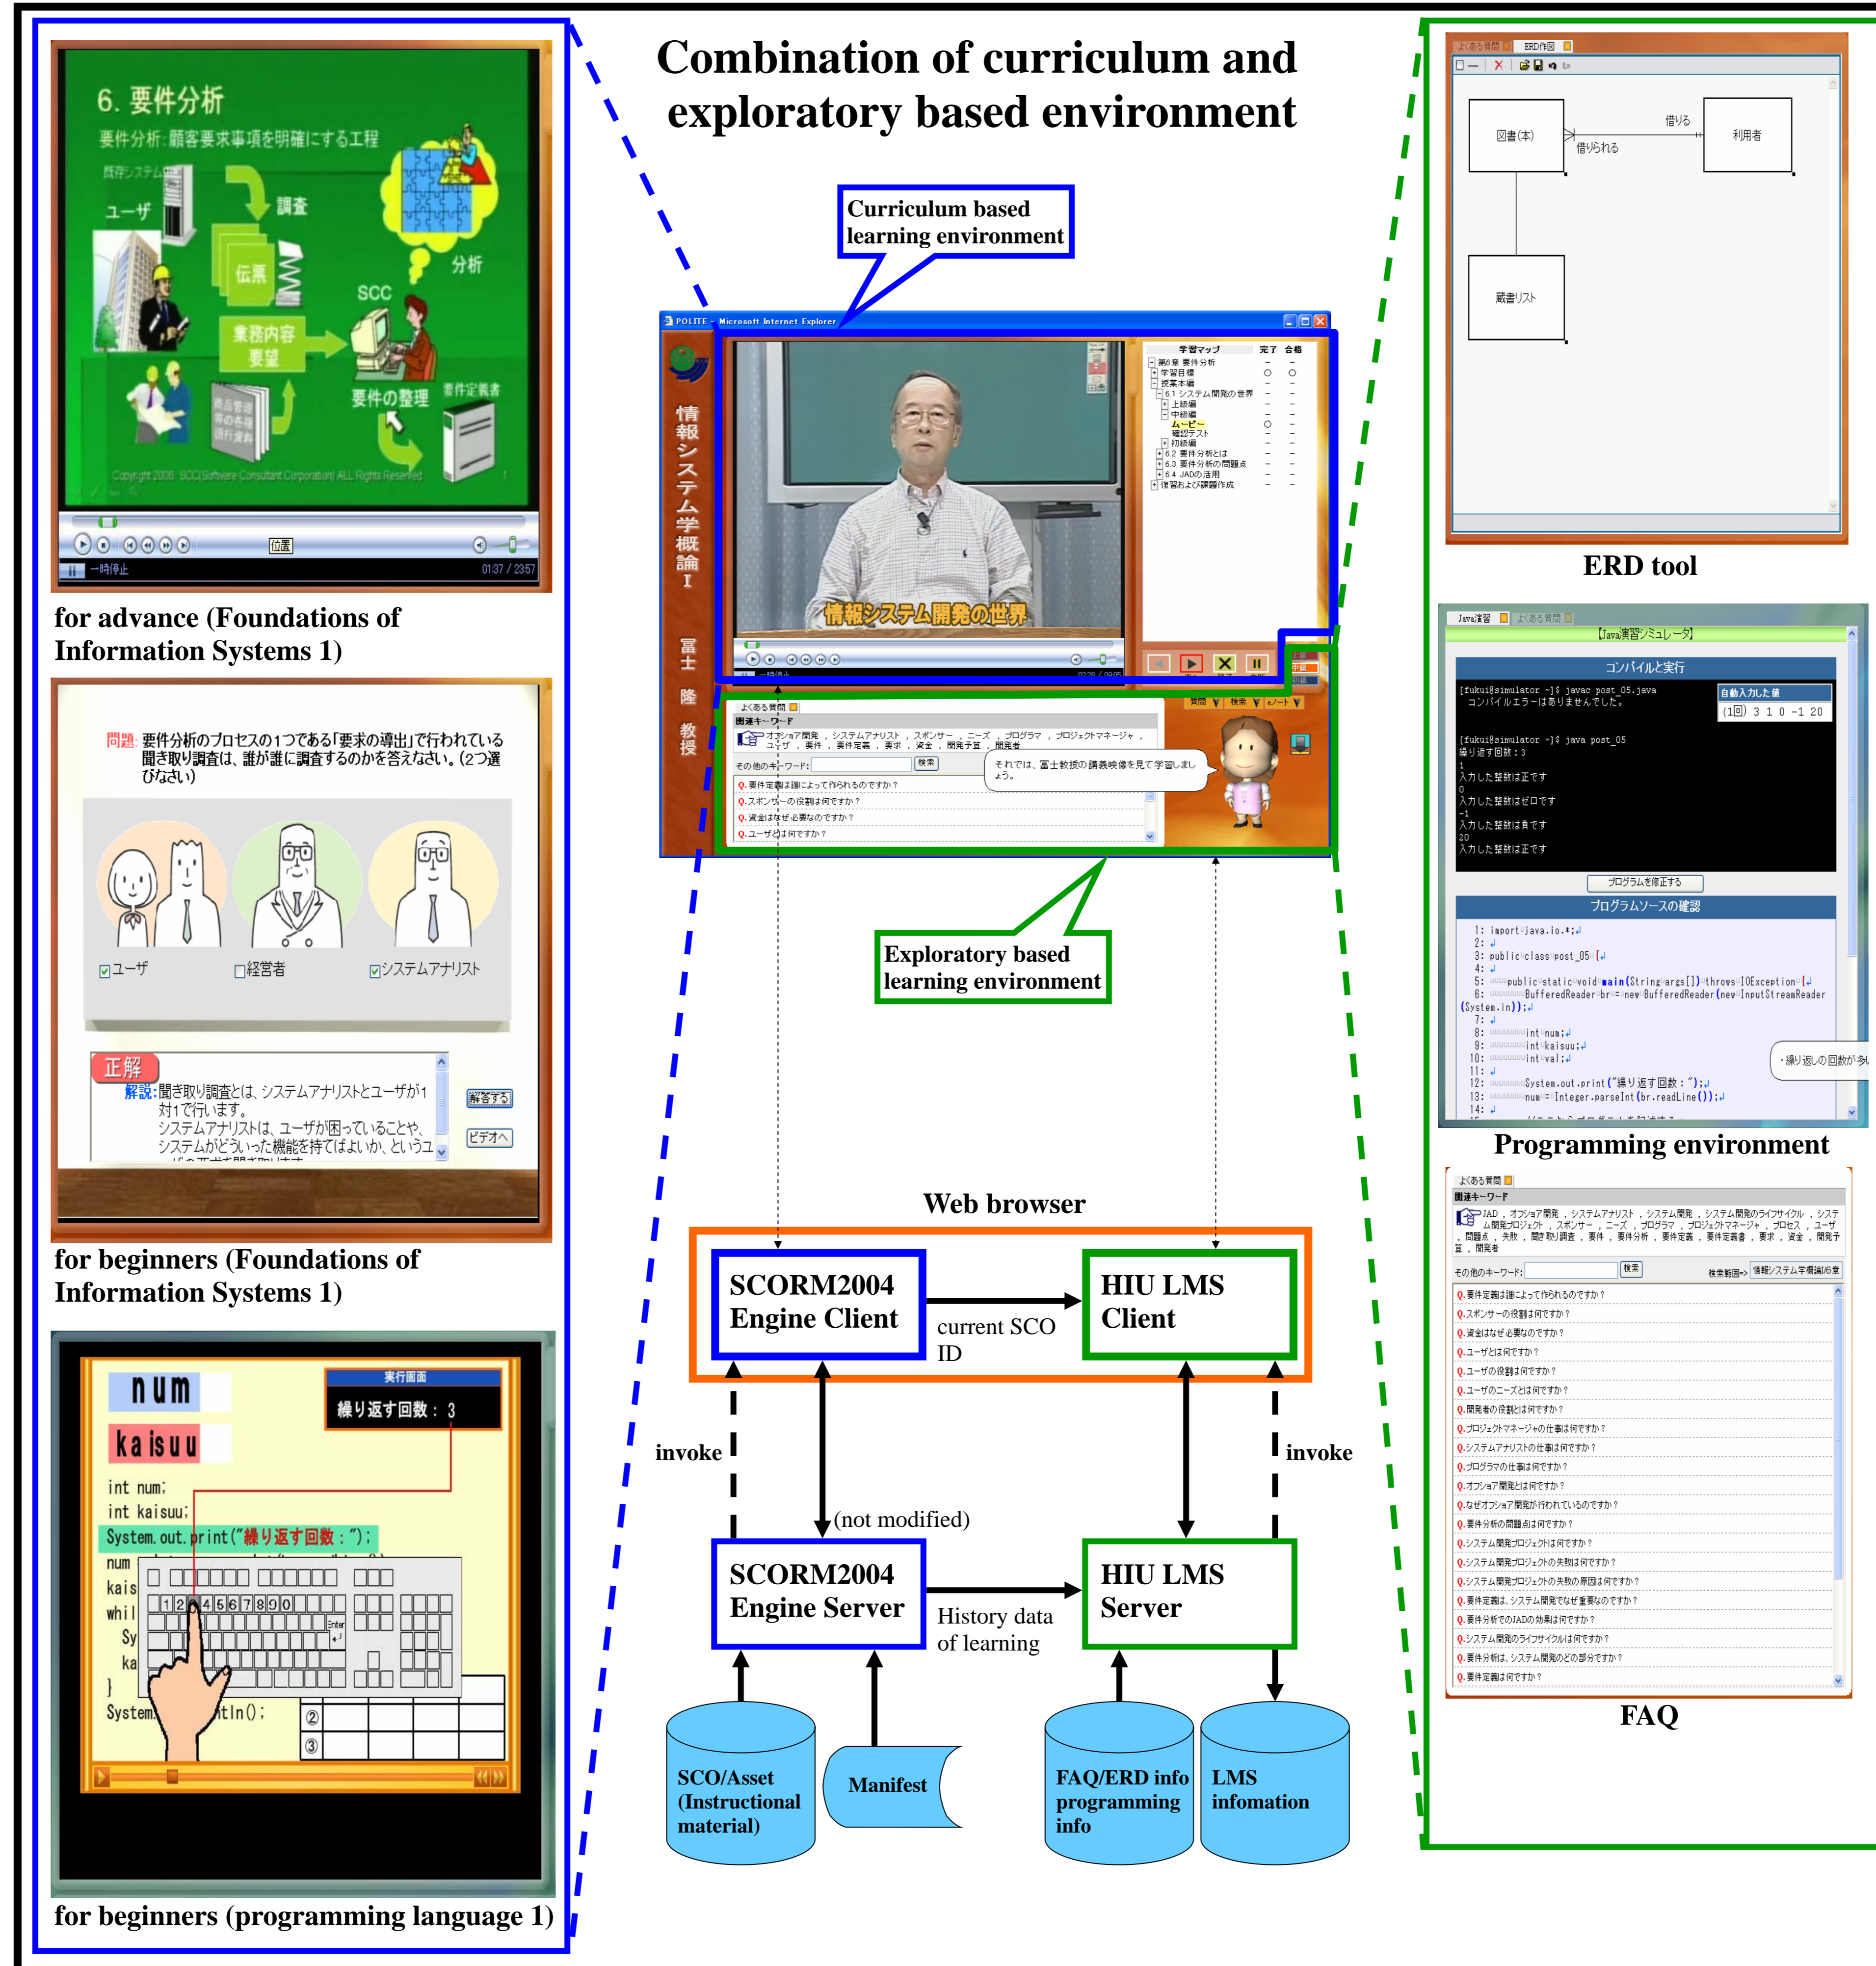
Combination of curriculum and exploratory based environment

Curriculum based learning environment

Exploratory based learning environment

6. 要件分析
要件分析：顧客要求事項を明確にする工程
ユーザ
調査
伝票
分析
SCC
業務内容
要望
要件の整理
要件定義書
Copyright 2008 SCC(Software Consultant Corporation) ALL Rights Reserved
位置
一時停止
01:37 / 23:57

for advance (Foundations of Information Systems 1)

問題：要件分析のプロセスの1つである「要求の導出」で行われている聞き取り調査は、誰が誰に調査するのかを答えなさい。(2つ選びなさい)
ユーザ
経営者
システムアナリスト
正解
解説：聞き取り調査とは、システムアナリストとユーザが1対1で行います。
システムアナリストは、ユーザが困っていることや、システムがどういった機能を持てばよいか、というコ
解答する
ビデオへ

for beginners (Foundations of Information Systems 1)

num
kaisuu
実行画面
繰り返す回数：3
int num;
int kaisuu;
System.out.print("繰り返す回数：");
num
kais
whil
Sy
ka
}
System
tln();

for beginners (programming language 1)

POLITE - Microsoft Internet Explorer
情報システム学概論 I
冨士 隆 教授
情報システム開発の世界
学習マップ 完了 合格
第6章 要件分析
学習目標
授業本編
6.1 システム開発の世界
上級編
中級編
ムービー
確認テスト
初級編
6.2 要件分析とは
6.3 要件分析の問題点
6.4 JADの活用
復習および課題作成
よくある質問
関連キーワード
その他のキーワード：
検索
それでは、冨士教授の講義映像を見て学習しましょう。
Q.要件定義は誰によって作られるのですか？
Q.スポンサーの役割は何ですか？
Q.資金はなぜ必要なのですか？
Q.ユーザとは何ですか？

Web browser

SCORM2004 Engine Client
current SCO ID
HIU LMS Client
invoke
invoke
(not modified)
SCORM2004 Engine Server
History data of learning
HIU LMS Server
SCO/Asset (Instructional material)
Manifest
FAQ/ERD info programming info
LMS infomation

図書(本)
借りる
借りられる
利用者
蔵書リスト

ERD tool

【Java演習シミュレータ】
コンパイルと実行
[fukui@simulator ~]$ javac post_05.java
コンパイルエラーはありませんでした。
自動入力した値
(1回) 3 1 0 -1 20
[fukui@simulator ~]$ java post_05
繰り返す回数：3
1
入力した整数は正です
0
入力した整数はゼロです
-1
入力した整数は負です
20
入力した整数は正です
プログラムを修正する
プログラムソースの確認
1: import java.io.*;
2:
3: public class post_05 {
4:
5: public static void main(String args[]) throws IOException {
6: BufferedReader br = new BufferedReader(new InputStreamReader(System.in));
7:
8: int num;
9: int kaisuu;
10: int val;
11:
12: System.out.print("繰り返す回数：");
13: num = Integer.parseInt(br.readLine());
14:
・繰り返しの回数が多

Programming environment

よくある質問
関連キーワード
JAD，オフショア開発，システムアナリスト，システム開発，システム開発のライフサイクル，システム開発プロジェクト，スポンサー，ニーズ，プログラマ，プロジェクトマネージャ，プロセス，ユーザ，問題点，失敗，聞き取り調査，要件，要件分析，要件定義，要件定義書，要求，資金，開発予算，開発者
その他のキーワード：
検索
Q.要件定義は誰によって作られるのですか？
Q.スポンサーの役割は何ですか？
Q.資金はなぜ必要なのですか？
Q.ユーザとは何ですか？
Q.ユーザの役割は何ですか？
Q.ユーザのニーズとは何ですか？
Q.開発者の役割は何ですか？
Q.プロジェクトマネージャの仕事は何ですか？
Q.システムアナリストの仕事は何ですか？
Q.プログラマの仕事は何ですか？
Q.オフショア開発とは何ですか？
Q.なぜオフショア開発が行われているのですか？
Q.要件分析の問題点は何ですか？
Q.システム開発プロジェクトは何ですか？
Q.システム開発プロジェクトの失敗は何ですか？
Q.システム開発プロジェクトの失敗の原因は何ですか？
Q.要件定義は、システム開発でなぜ重要なのですか？
Q.要件分析でのJADの効果は何ですか？
Q.システム開発のライフサイクルは何ですか？
Q.要件分析は、システム開発のどの部分ですか？
Q.要件定義は何ですか？

FAQ